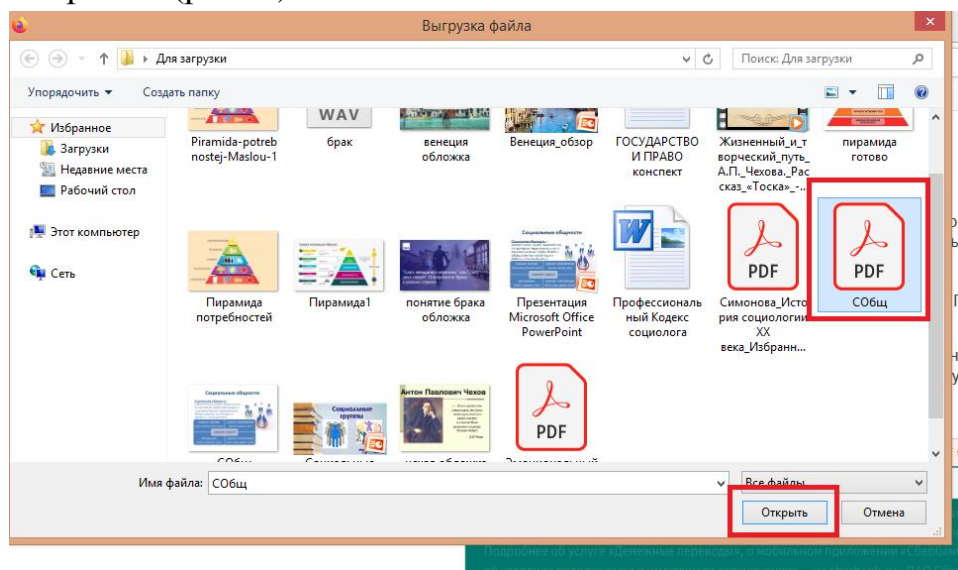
Выгрузка файла

Для загрузки

Поиск: Для загрузки

Упорядочить ▾ Создать папку

Избранное
Загрузки
Недавние места
Рабочий стол

Этот компьютер

Сеть

WAV

Piramida-potrebnostej-Maslou-1

брак

венеция обложка

Венеция_обзор

ГОСУДАРСТВО И ПРАВО конспект

Жизненный_и_творческий_путь_А.П._Чехова._Рассказ_«Тоска»_-...

пирамида готово

Пирамида потребностей

Пирамида1

понятие брака обложка

Презентация Microsoft Office PowerPoint

Профессиональный Кодекс социолога

PDF
Симонова_История социологии XX века_Избранн...

PDF
СОбщ

Антон Павлович Чехов

PDF

Имя файла: СОбщ

Все файлы

Открыть

Отмена